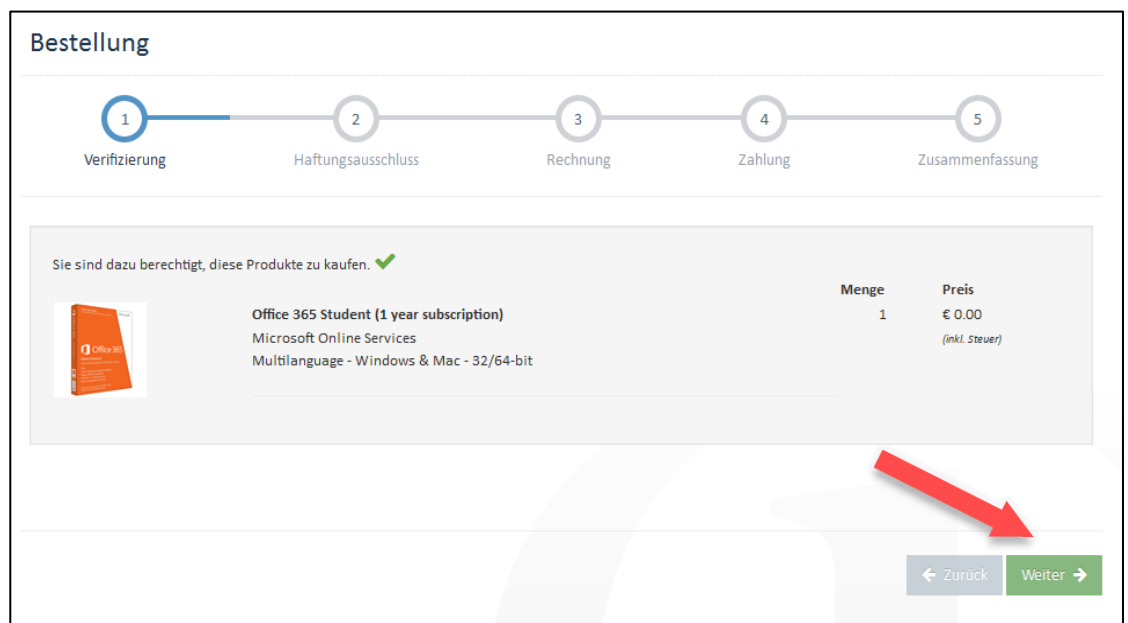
Bestellung

1 Verifizierung
2 Haftungsausschluss
3 Rechnung
4 Zahlung
5 Zusammenfassung

Sie sind dazu berechtigt, diese Produkte zu kaufen.

| | | Menge | Preis |
|---|---|---|---|
| Office 365 | **Office 365 Student (1 year subscription)** Microsoft Online Services Multilanguage - Windows & Mac - 32/64-bit | 1 | € 0.00 (inkl. Steuer) |

← Zurück
Weiter →